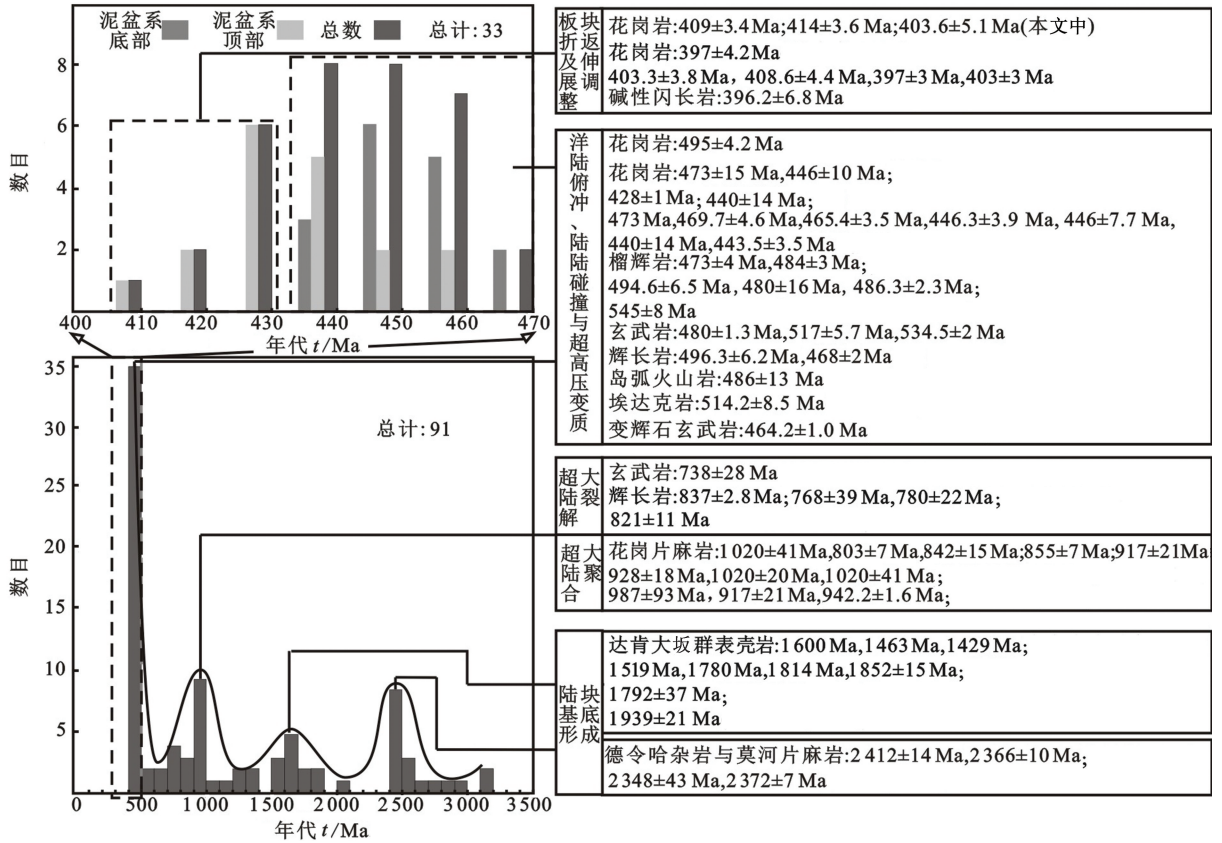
泥盆系底部 泥盆系顶部 总数 总计: 33

8
6
4
2
数目

400 410 420 430 440 450 460 470
年代 $t$/Ma

35
30
25
20
15
10
5
0
数目

总计: 91

0 500 1 000 1 500 2 000 2 500 3 000 3 500
年代 $t$/Ma

板块折返及伸展调整
花岗岩:409±3.4 Ma;414±3.6 Ma;403.6±5.1 Ma(本文中)
花岗岩:397±4.2 Ma
403.3±3.8 Ma，408.6±4.4 Ma,397±3 Ma,403±3 Ma
碱性闪长岩:396.2±6.8 Ma

洋陆俯冲、陆陆碰撞与超高压变质
花岗岩:495±4.2 Ma
花岗岩:473±15 Ma,446±10 Ma;
428±1 Ma; 440±14 Ma;
473 Ma,469.7±4.6 Ma,465.4±3.5 Ma,446.3±3.9 Ma, 446±7.7 Ma,
440±14 Ma,443.5±3.5 Ma
榴辉岩:473±4 Ma,484±3 Ma;
494.6±6.5 Ma, 480±16 Ma, 486.3±2.3 Ma;
545±8 Ma
玄武岩:480±1.3 Ma,517±5.7 Ma,534.5±2 Ma
辉长岩:496.3±6.2 Ma,468±2 Ma
岛弧火山岩:486±13 Ma
埃达克岩:514.2±8.5 Ma
变辉石玄武岩:464.2±1.0 Ma

超大陆裂解
玄武岩:738±28 Ma
辉长岩:837±2.8 Ma; 768±39 Ma,780±22 Ma;
821±11 Ma

超大陆聚合
花岗片麻岩:1 020±41 Ma,803±7 Ma,842±15 Ma;855±7 Ma;917±21 Ma
928±18 Ma,1 020±20 Ma,1 020±41 Ma;
987±93 Ma，917±21 Ma,942.2±1.6 Ma;

陆块基底形成
达肯大坂群表壳岩:1 600 Ma,1 463 Ma,1 429 Ma;
1 519 Ma,1 780 Ma,1 814 Ma,1 852±15 Ma;
1 792±37 Ma;
1 939±21 Ma

德令哈杂岩与莫河片麻岩:2 412±14 Ma,2 366±10 Ma;
2 348±43 Ma,2 372±7 Ma